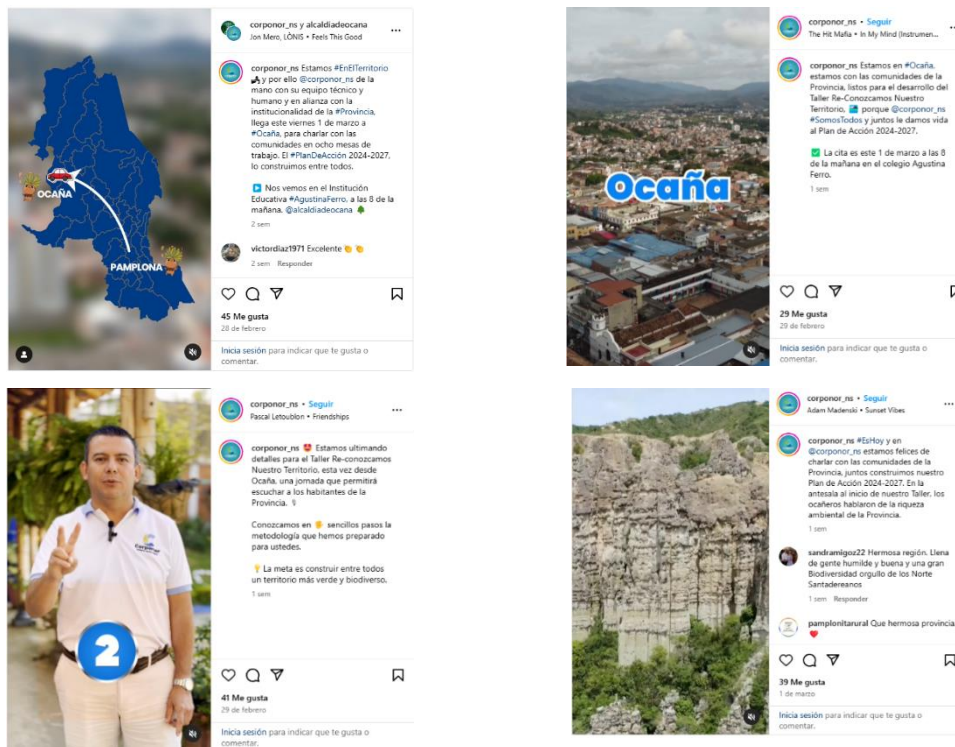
OCAÑA

PAMPLONA

corponor_ns y alcaldiadeocana
Jon Mero, LÓNIS • Feels This Good

corponor_ns Estamos #EnElTerritorio y por ello @corponor_ns de la mano con su equipo técnico y humano y en alianza con la institucionalidad de la #Provincia, llega este viernes 1 de marzo a #Ocaña, para charlar con las comunidades en ocho mesas de trabajo. El #PlanDeAcción 2024-2027, lo construimos entre todos.

▶ Nos vemos en el Institución Educativa #AgustinaFerro, a las 8 de la mañana. @alcaldiadeocana

2 sem

victordiaz1971 Excelente

2 sem Responder

45 Me gusta
28 de febrero

Inicia sesión para indicar que te gusta o comentar.

Ocaña

corponor_ns • Seguir
The Hit Mafia • In My Mind (Instrumen...

corponor_ns Estamos en #Ocaña, estamos con las comunidades de la Provincia, listos para el desarrollo del Taller Re-Conozcamos Nuestro Territorio, porque @corponor_ns #SomosTodos y juntos le damos vida al Plan de Acción 2024-2027.

✅ La cita es este 1 de marzo a las 8 de la mañana en el colegio Agustina Ferro.

1 sem

29 Me gusta
29 de febrero

Inicia sesión para indicar que te gusta o comentar.

2

corponor_ns • Seguir
Pascal Letoublon • Friendships

corponor_ns Estamos ultimando detalles para el Taller Re-conozcamos Nuestro Territorio, esta vez desde Ocaña, una jornada que permitirá escuchar a los habitantes de la Provincia.

Conozcamos en sencillos pasos la metodología que hemos preparado para ustedes.

La meta es construir entre todos un territorio más verde y biodiverso.

1 sem

41 Me gusta
29 de febrero

Inicia sesión para indicar que te gusta o comentar.

corponor_ns • Seguir
Adam Madenski • Sunset Vibes

corponor_ns #EsHoy y en @corponor_ns estamos felices de charlar con las comunidades de la Provincia, juntos construimos nuestro Plan de Acción 2024-2027. En la antesala al inicio de nuestro Taller, los ocañeros hablaron de la riqueza ambiental de la Provincia.

1 sem

sandramigoz22 Hermosa región. Llena de gente humilde y buena y una gran Biodiversidad orgullo de los Norte Santadereanos

1 sem Responder

pamplonitarural Que hermosa provincia

39 Me gusta
1 de marzo

Inicia sesión para indicar que te gusta o comentar.